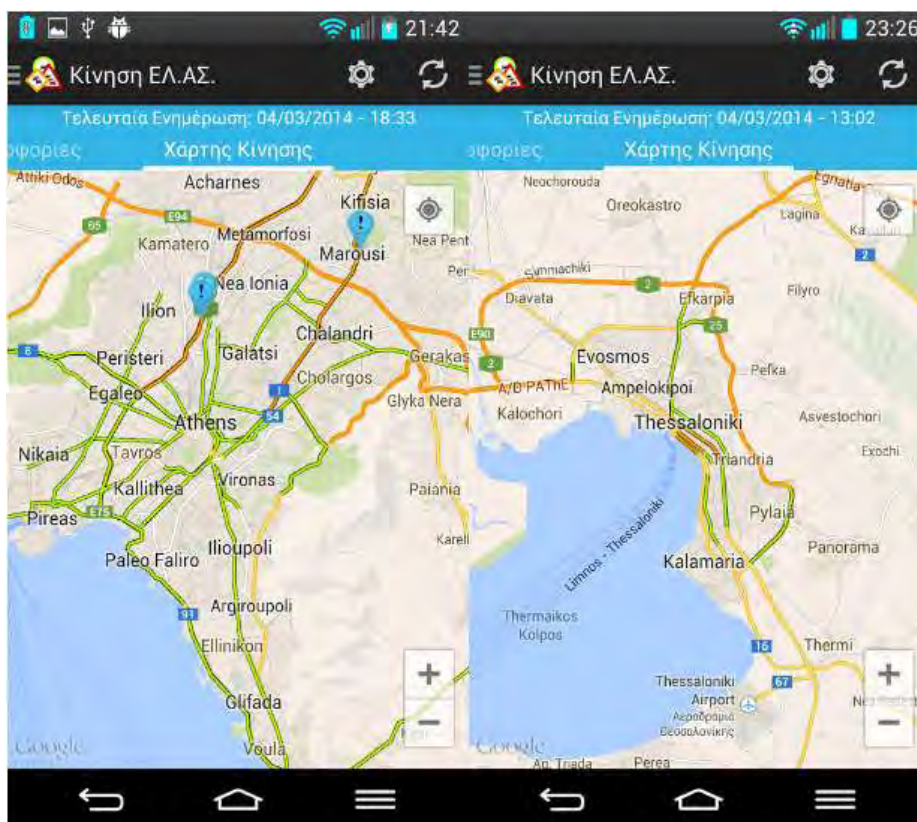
21:42

Κίνηση ΕΛ.ΑΣ.

Τελευταία Ενημέρωση: 04/03/2014 - 18:33

οφορίες Χάρτης Κίνησης

Attiki Odos
Acharnes
Kifisia
65
E94
Metamorfosi
Kamatero
Marousi
Nea Pent
Per
Nea Ionia
Ilion
Chalandri
6
Peristeri
Galatsi
Gerakas
Cholargos
Egaleo
1
Glyka Nera
54
Athens
Nikaia
Tavros
Vironas
Kallithea
Paiania
Pireas
E75
Karell
Ilioupoli
Paleo Faliro
91
Argiroupoli
Ellinikon
Glifada
Google
Voula
+
−

23:26

Κίνηση ΕΛ.ΑΣ.

Τελευταία Ενημέρωση: 04/03/2014 - 13:02

οφορίες Χάρτης Κίνησης

Neochorouda
Egnatia
Oreokastro
Lagina
Ka
2
Evmmachiki
2
Diavata
Efkarpia
Filyro
25
E90
2
Evosmos
Pefka
A/D PATHE
Ampelokipoi
Kalochori
Thessaloniki
Asvestochori
Exochi
Triandria
Pylaia
Limnos - Thessaloniki
Panorama
Kalamaria
Thermaikos Kolpos
16
Thermi
Thessaloniki Airport
67
Αεροδρόμιο Θεσσαλονίκης
Google
Ag. Triada
Perea
+
−